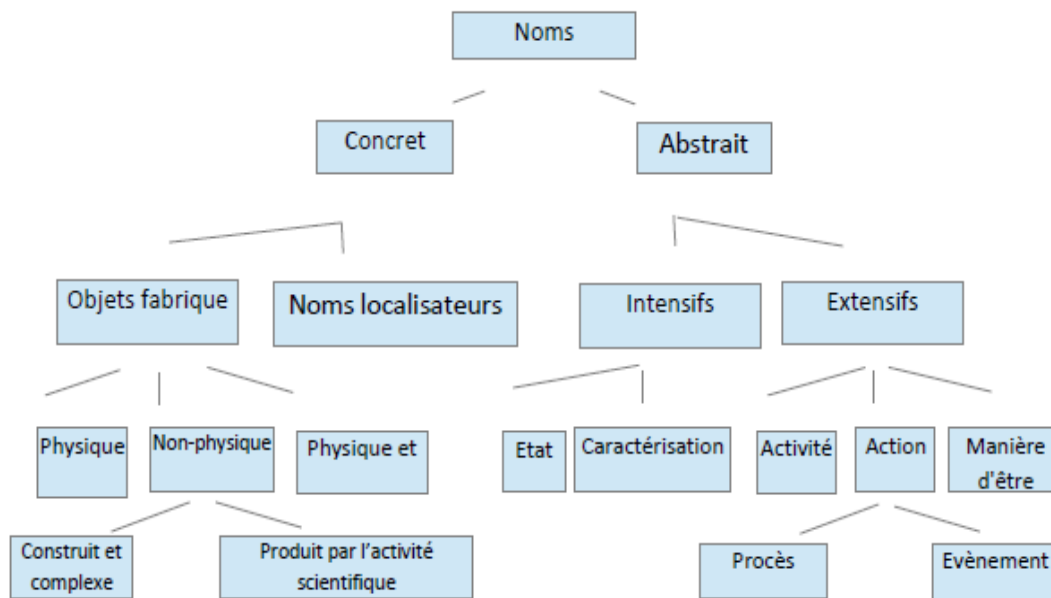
Noms

Concret

Abstrait

Objets fabrique

Noms localisateurs

Intensifs

Extensifs

Physique

Non-physique

Physique et

Etat

Caractérisation

Activité

Action

Manière d'être

Construit et complexe

Produit par l'activité scientifique

Procès

Evènement